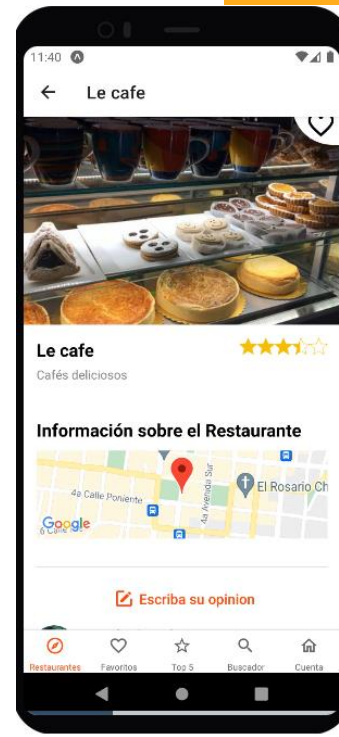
11:40

Le cafe

Le cafe

Cafés deliciosos

Información sobre el Restaurante

4a Calle Poniente

4a Avenida Sur

El Rosario Ch

Google

Escriba su opinion

Restaurantes

Favoritos

Top 5

Buscador

Cuenta